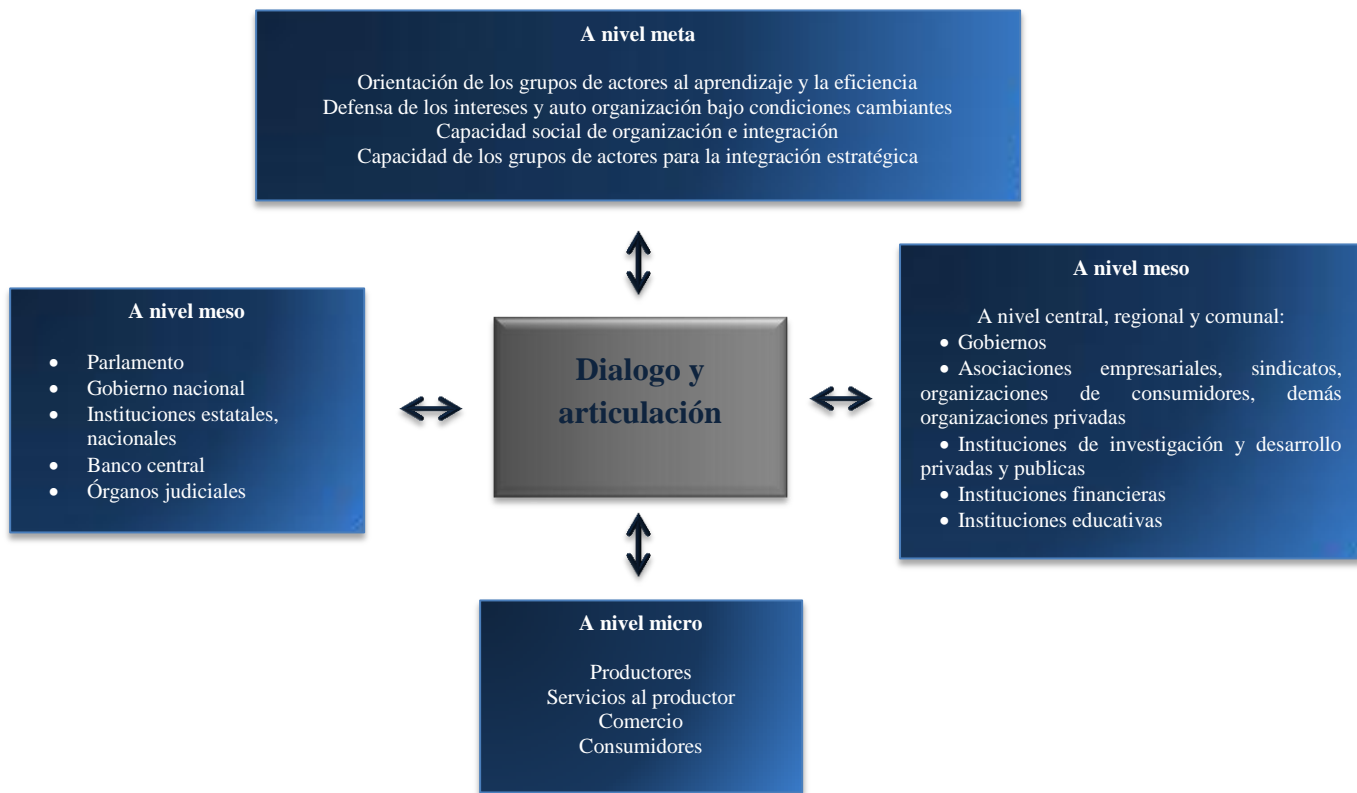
A nivel meta

Orientación de los grupos de actores al aprendizaje y la eficiencia
Defensa de los intereses y auto organización bajo condiciones cambiantes
Capacidad social de organización e integración
Capacidad de los grupos de actores para la integración estratégica

A nivel meso

- Parlamento
- Gobierno nacional
- Instituciones estatales, nacionales
- Banco central
- Órganos judiciales

Dialogo y articulación

A nivel meso

A nivel central, regional y comunal:
- Gobiernos
- Asociaciones empresariales, sindicatos, organizaciones de consumidores, demás organizaciones privadas
- Instituciones de investigación y desarrollo privadas y publicas
- Instituciones financieras
- Instituciones educativas

A nivel micro

Productores
Servicios al productor
Comercio
Consumidores